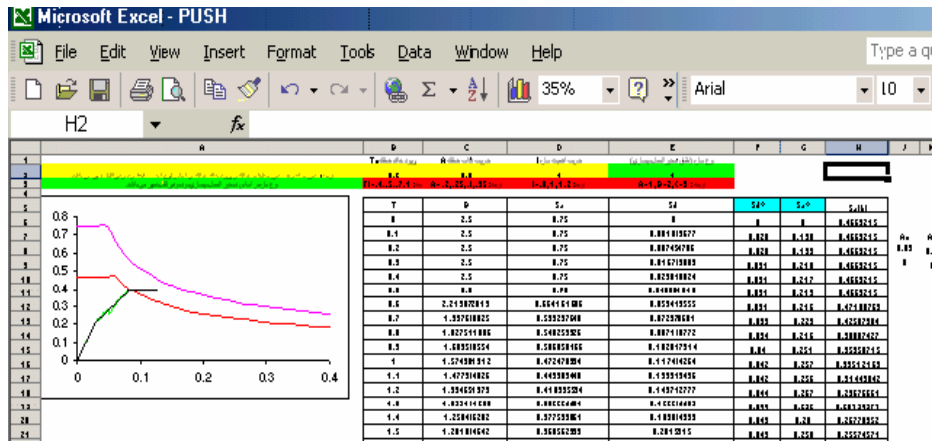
Microsoft Excel - PUSH

File Edit View Insert Format Tools Data Window Help

Type a q

35% Arial 10

H2 fx

| | A | B | C | D | E | F | G | H |
|---|---|---|---|---|---|---|---|---|
| 5 | | T | B | Sa | Sd | Sd* | Sa* | Sa(k) |
| 6 | | 0 | 2.5 | 0.75 | 0 | | | 0.4655215 |
| 7 | | 0.1 | 2.5 | 0.75 | 0.001819577 | 0.020 | 0.158 | 0.4655215 |
| 8 | | 0.2 | 2.5 | 0.75 | 0.007454786 | 0.028 | 0.193 | 0.4655215 |
| 9 | | 0.3 | 2.5 | 0.75 | 0.016719089 | 0.031 | 0.210 | 0.4655215 |
| 10 | | 0.4 | 2.5 | 0.75 | 0.029810824 | 0.034 | 0.217 | 0.4655215 |
| 11 | | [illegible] | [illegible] | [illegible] | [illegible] | 0.034 | 0.213 | 0.4655215 |
| 12 | | 0.6 | 2.214987819 | 0.664161686 | 0.059419555 | 0.034 | 0.215 | 0.47118763 |
| 13 | | 0.7 | 1.997610825 | 0.59927948 | 0.072978681 | 0.035 | 0.223 | 0.42587984 |
| 14 | | 0.8 | 1.827541086 | 0.54825925 | 0.087418772 | 0.036 | 0.215 | 0.38882427 |
| 15 | | 0.9 | 1.689510554 | 0.506850166 | 0.102017914 | 0.04 | 0.251 | 0.35958715 |
| 16 | | 1 | 1.574984912 | 0.47247804 | 0.117414264 | 0.042 | 0.257 | 0.33512165 |
| 17 | | 1.1 | 1.47791826 | 0.443389548 | 0.133519436 | 0.042 | 0.256 | 0.31445842 |
| 18 | | 1.2 | 1.394631379 | 0.41839534 | 0.149742777 | 0.044 | 0.267 | 0.29676551 |
| 19 | | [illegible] | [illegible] | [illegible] | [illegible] | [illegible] | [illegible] | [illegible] |
| 20 | | 1.4 | 1.258415282 | 0.377559161 | 0.189814599 | 0.045 | 0.28 | 0.26778952 |
| 21 | | 1.5 | 1.201814542 | 0.360562359 | 0.20125915 | 0.045 | 0.258 | 0.25574571 |

T1=0.5,0.7,1.0 B=2.5,2.0,1.95 I=0.8,1.0,1.2 A=0.1,0.2,0.3

0.8
0.7
0.6
0.5
0.4
0.3
0.2
0.1
0
0 0.1 0.2 0.3 0.4